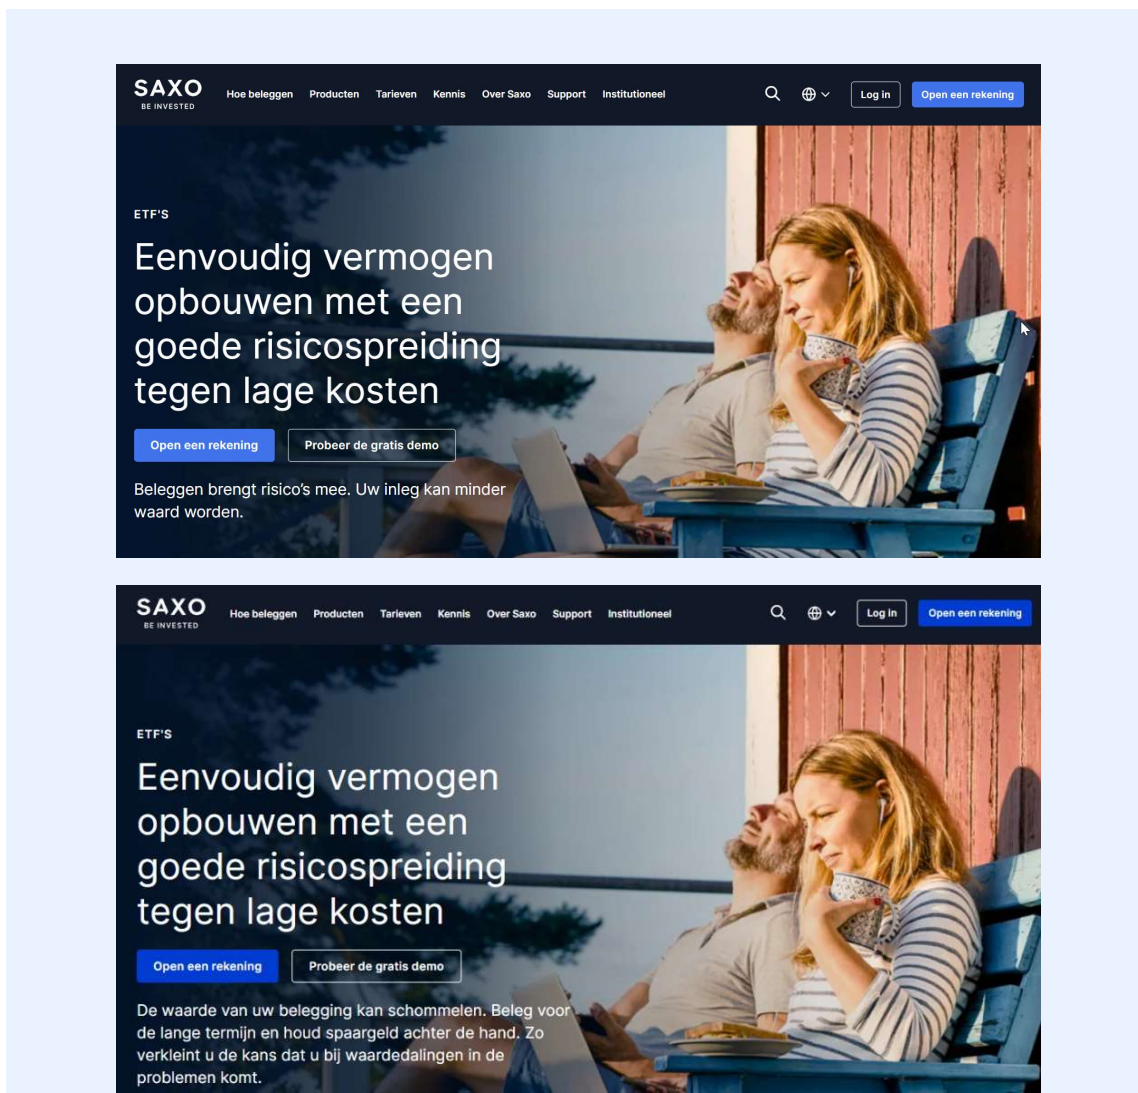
SAXO
BE INVESTED

Hoe beleggen Producten Tarieven Kennis Over Saxo Support Institutioneel

Log in Open een rekening

ETF'S

Eenvoudig vermogen opbouwen met een goede risicospreiding tegen lage kosten

Open een rekening Probeer de gratis demo

Beleggen brengt risico's mee. Uw inleg kan minder waard worden.

SAXO
BE INVESTED

Hoe beleggen Producten Tarieven Kennis Over Saxo Support Institutioneel

Log in Open een rekening

ETF'S

Eenvoudig vermogen opbouwen met een goede risicospreiding tegen lage kosten

Open een rekening Probeer de gratis demo

De waarde van uw belegging kan schommelen. Beleg voor de lange termijn en houd spaargeld achter de hand. Zo verkleint u de kans dat u bij waardedalingen in de problemen komt.